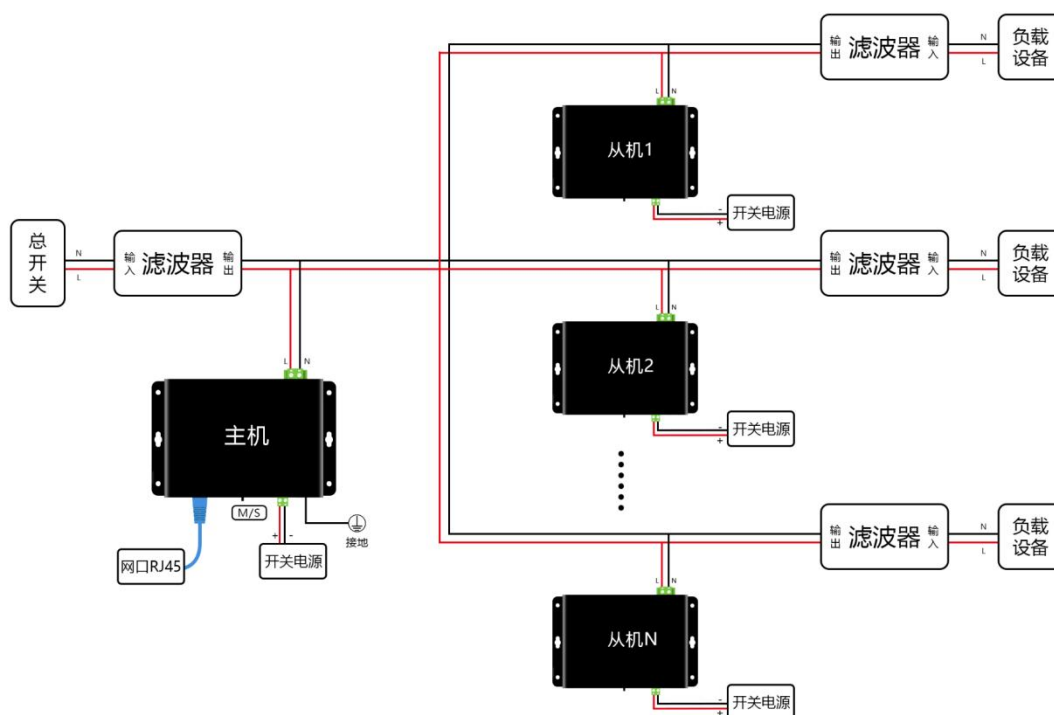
输出 滤波器 输入
N
L
负载设备

L N
从机1
-
+
开关电源

总开关
N
L
输入 滤波器 输出

输出 滤波器 输入
N
L
负载设备

L N
从机2
-
+
开关电源

L N
主机
M/S
+ -
开关电源
接地
网口RJ45

输出 滤波器 输入
N
L
负载设备

L N
从机N
-
+
开关电源